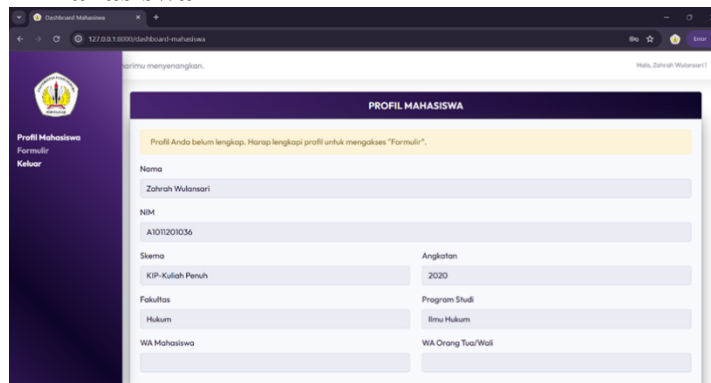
Dashboard Mahasiswa
127.0.0.1:8000/dashboard-mahasiswa
Error

arimu menyenangkan.
Halo, Zahrah Wulansari!

Profil Mahasiswa
Formulir
Keluar

PROFIL MAHASISWA

Profil Anda belum lengkap. Harap lengkapi profil untuk mengakses "Formulir".

Nama
Zahrah Wulansari

NIM
A1011201036

Skema
KIP-Kuliah Penuh

Angkatan
2020

Fakultas
Hukum

Program Studi
Ilmu Hukum

WA Mahasiswa

WA Orang Tua/Wali